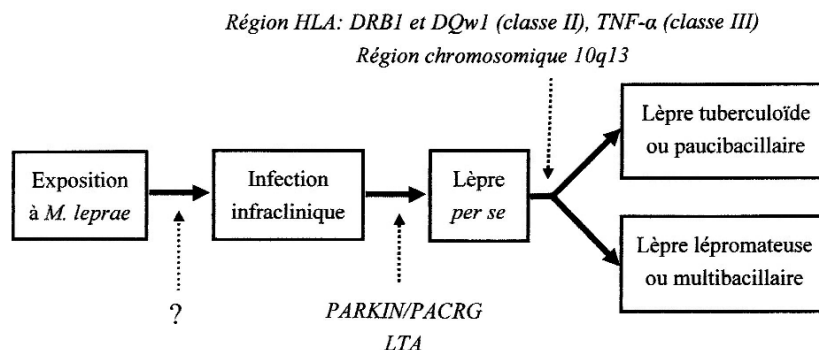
Région HLA: DRB1 et DQw1 (classe II), TNF-α (classe III)
Région chromosomique 10q13

Exposition à M. leprae

?

Infection infraclinique

PARKIN/PACRG
LTA

Lèpre per se

Lèpre tuberculoïde ou paucibacillaire

Lèpre lépromateuse ou multibacillaire